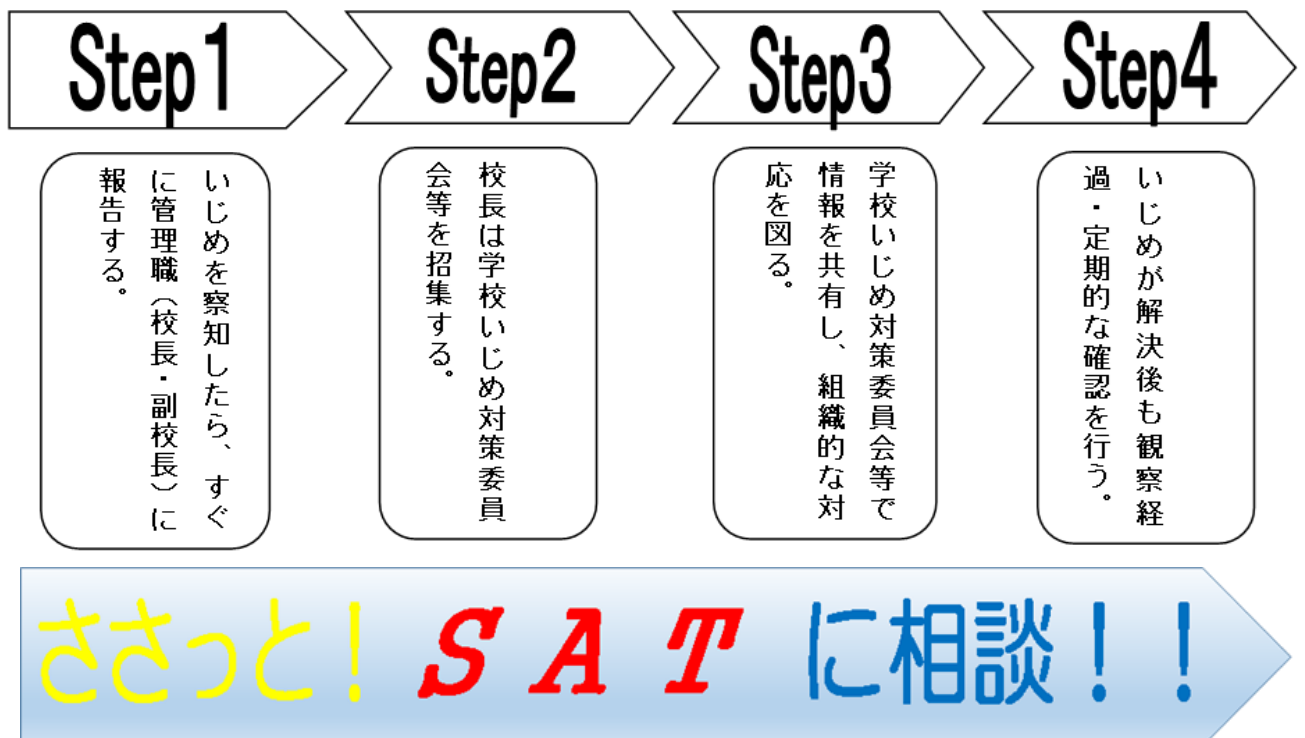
Step1

いじめを察知したら、すぐに管理職（校長・副校長）に報告する。

Step2

校長は学校いじめ対策委員会等を招集する。

Step3

学校いじめ対策委員会等で情報を共有し、組織的な対応を図る。

Step4

いじめが解決後も観察経過・定期的な確認を行う。

ささっと！ＳＡＴに相談！！